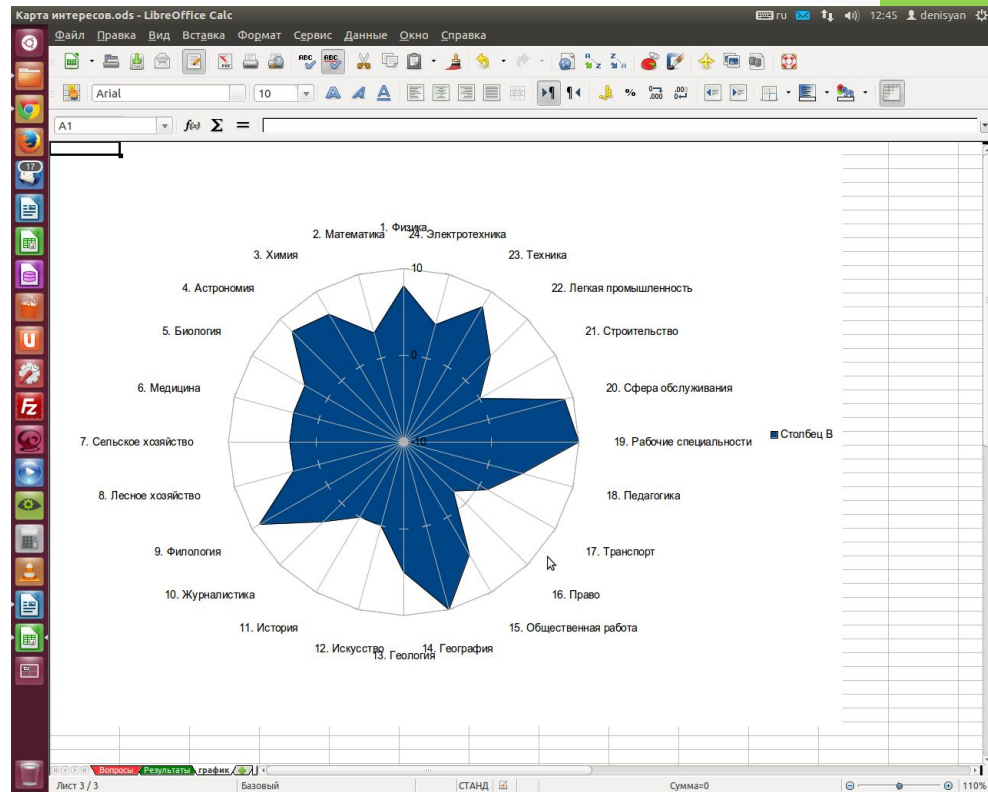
Карта интересов.ods - LibreOffice Calc

ru 12:45 denisyan

Файл Правка Вид Вставка Формат Сервис Данные Окно Справка

Arial 10

A1

$f(x)$ $\Sigma$ =

1. Физика
2. Математика
24. Электротехника
3. Химия
23. Техника
4. Астрономия
22. Легкая промышленность
5. Биология
21. Строительство
6. Медицина
20. Сфера обслуживания
7. Сельское хозяйство
19. Рабочие специальности
8. Лесное хозяйство
18. Педагогика
9. Филология
17. Транспорт
10. Журналистика
16. Право
11. История
15. Общественная работа
12. Искусство
13. Геология
14. География

10
0
-10

Столбец B

Вопросы Результаты график

Лист 3 / 3 Базовый СТАНД Сумма=0 110%